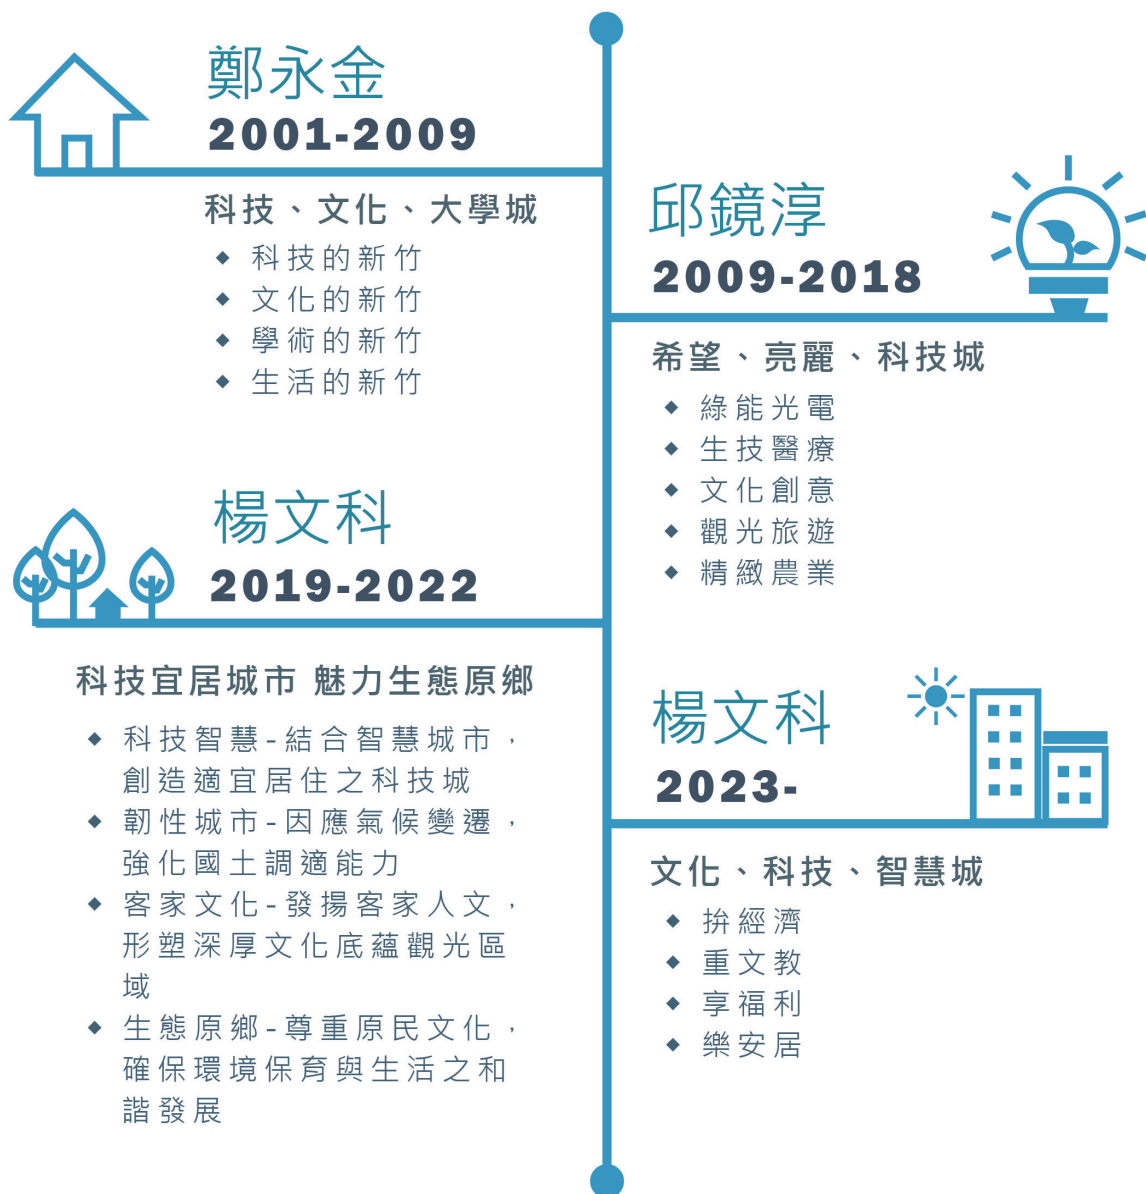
鄭永金
2001-2009

科技、文化、大學城
- 科技的新竹
- 文化的新竹
- 學術的新竹
- 生活的新竹

邱鏡淳
2009-2018

希望、亮麗、科技城
- 綠能光電
- 生技醫療
- 文化創意
- 觀光旅遊
- 精緻農業

楊文科
2019-2022

科技宜居城市 魅力生態原鄉
- 科技智慧-結合智慧城市，創造適宜居住之科技城
- 韌性城市-因應氣候變遷，強化國土調適能力
- 客家文化-發揚客家人文，形塑深厚文化底蘊觀光區域
- 生態原鄉-尊重原民文化，確保環境保育與生活之和諧發展

楊文科
2023-

文化、科技、智慧城
- 拚經濟
- 重文教
- 享福利
- 樂安居